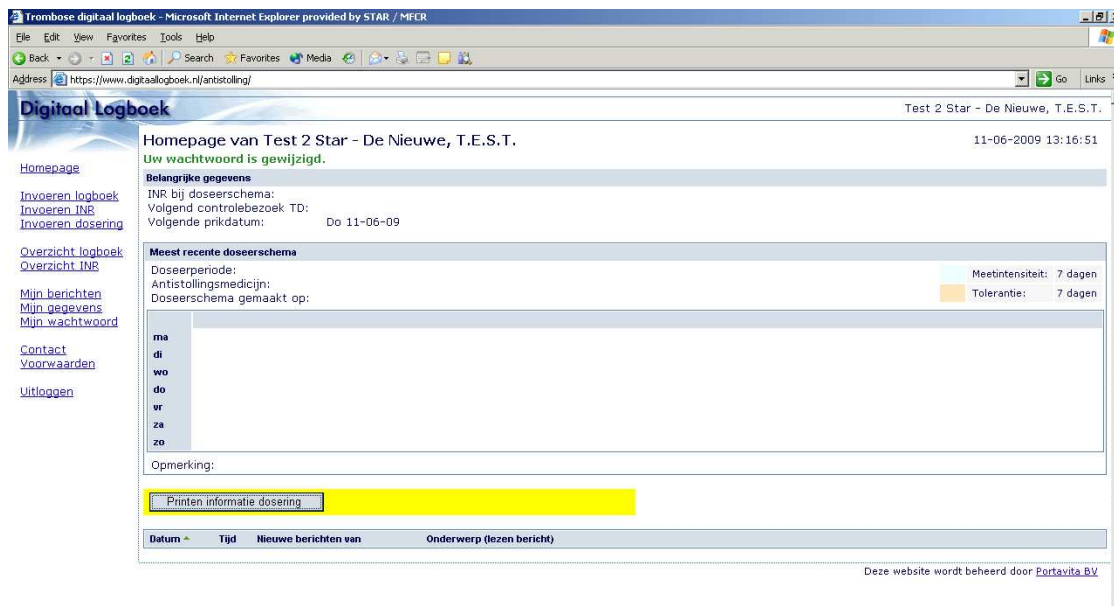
Trombose digitaal logboek - Microsoft Internet Explorer provided by STAR / MFCR

File Edit View Favorites Tools Help

Back Search Favorites Media

Address https://www.digitaallogboek.nl/antistolling/ Go Links

Digitaal Logboek

Test 2 Star - De Nieuwe, T.E.S.T.

Homepage

Invoeren logboek
Invoeren INR
Invoeren dosering

Overzicht logboek
Overzicht INR

Mijn berichten
Mijn gegevens
Mijn wachtwoord

Contact
Voorwaarden

Uitloggen

Homepage van Test 2 Star - De Nieuwe, T.E.S.T.

11-06-2009 13:16:51

Uw wachtwoord is gewijzigd.

Belangrijke gegevens

INR bij doseerschema:
Volgend controlebezoek TD:
Volgende prikdatum: Do 11-06-09

Meest recente doseerschema

Doseerperiode:
Antistollingsmedicijn:
Doseerschema gemaakt op:

Meetintensiteit: 7 dagen
Tolerantie: 7 dagen

ma
di
wo
do
vr
za
zo

Opmerking:

Printen informatie dosering

Datum Tijd Nieuwe berichten van Onderwerp (lezen bericht)

Deze website wordt beheerd door Portavita BV